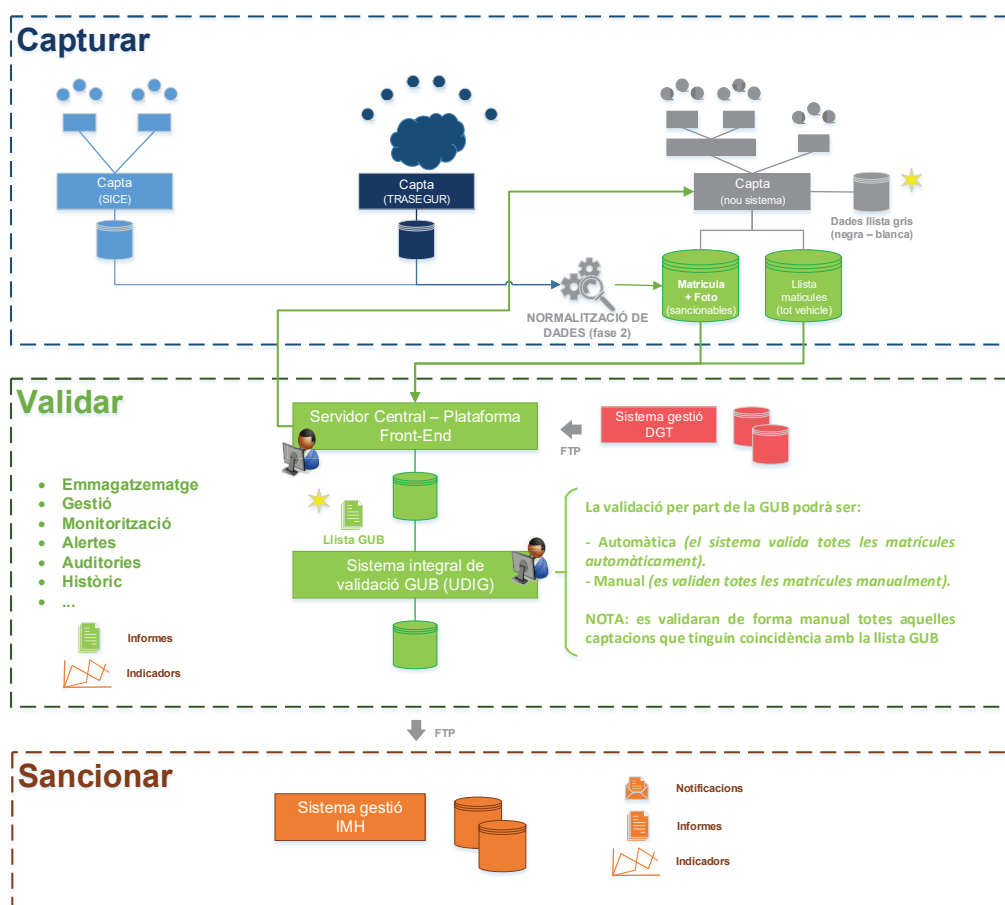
Capturar

Capta
(SICE)

Capta
(TRASEGUR)

Capta
(nou sistema)

Dades llista gris
(negra – blanca)

NORMALITZACIÓ DE DADES (fase 2)

Matrícula + Foto
(sancionables)

Llista matícules
(tot vehicle)

Validar

Servidor Central – Plataforma Front-End

Sistema gestió DGT

FTP

- Emmagatzematge
- Gestió
- Monitorització
- Alertes
- Auditories
- Històric
- ...

Llista GUB

Sistema integral de validació GUB (UDIG)

Informes

Indicadors

La validació per part de la GUB podrà ser:

- Automàtica (el sistema valida totes les matrícules automàticament).
- Manual (es validen totes les matrícules manualment).

NOTA: es validaran de forma manual totes aquelles captacions que tinguin coincidència amb la llista GUB

FTP

Sancionar

Sistema gestió IMH

Notificacions

Informes

Indicadors